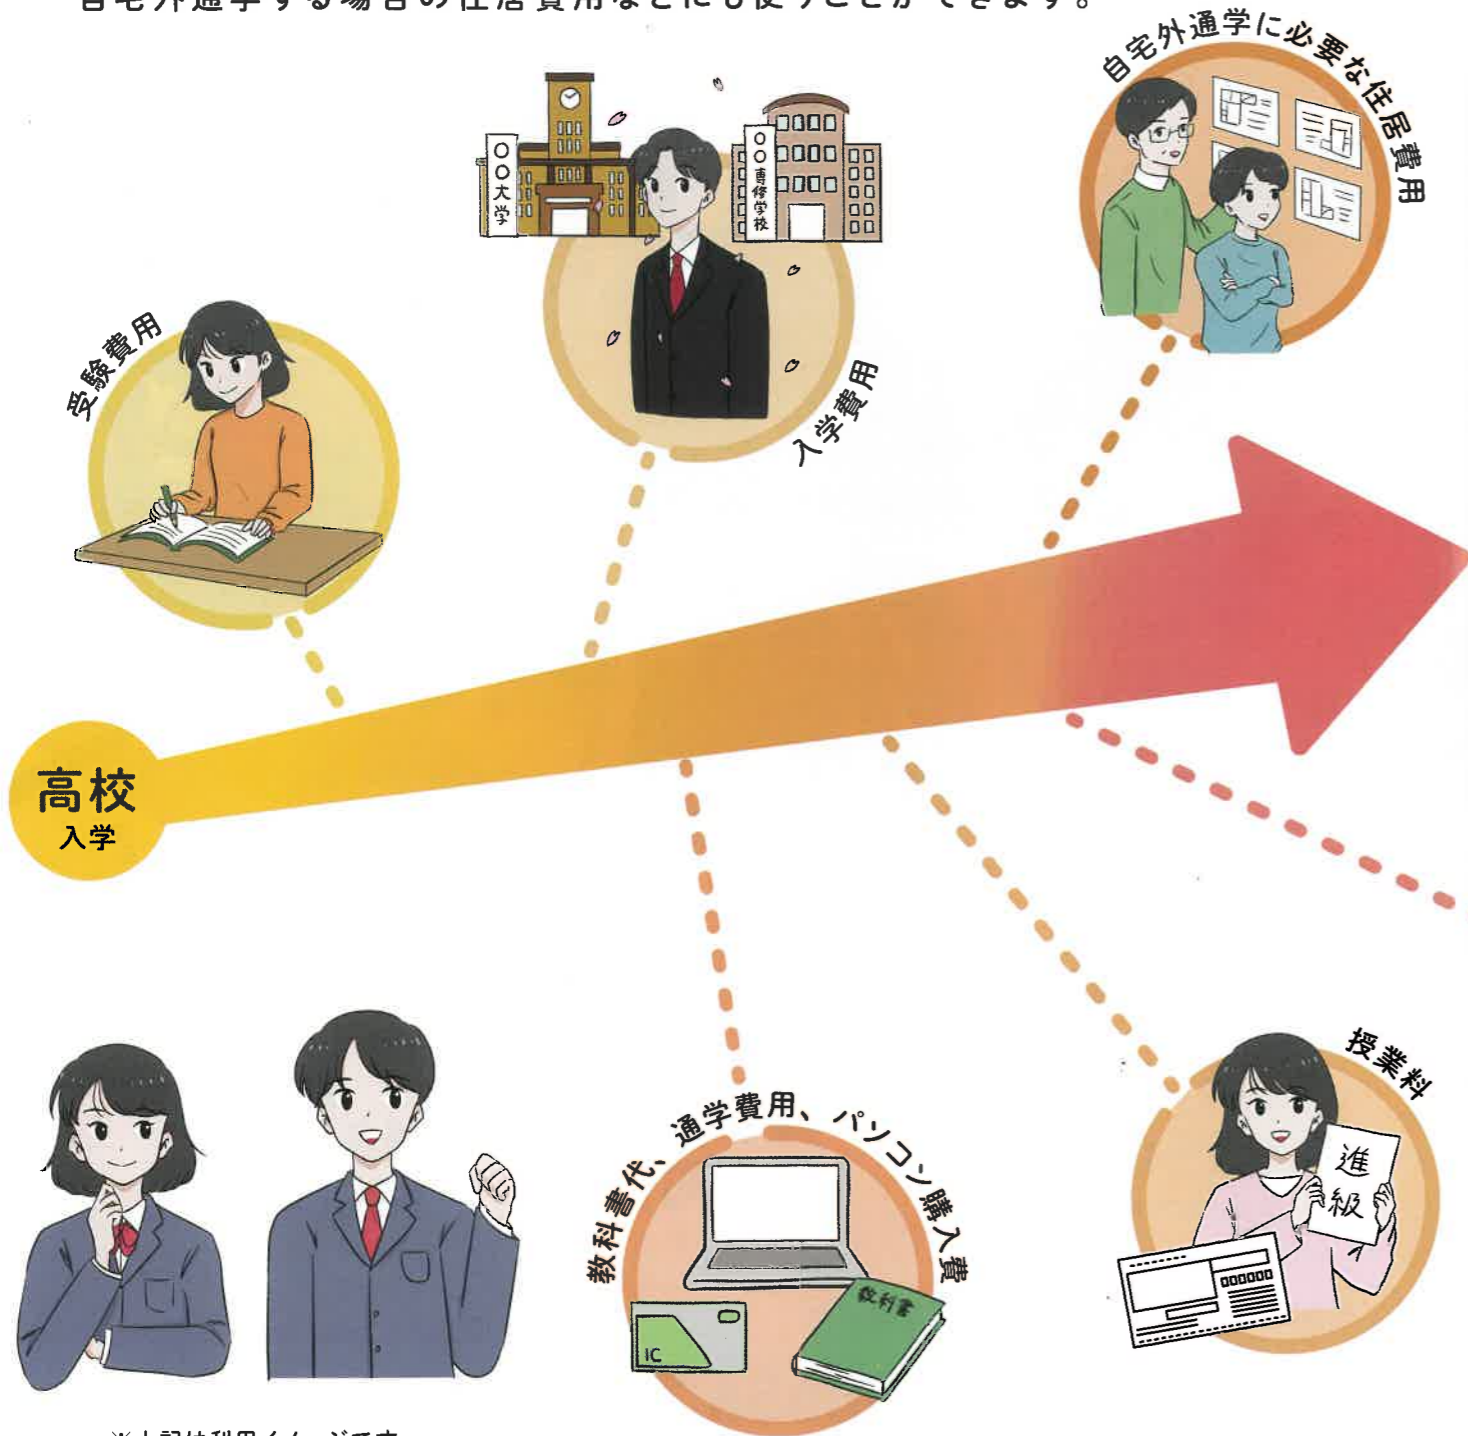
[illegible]宅外通学する場合の住居費用などにも使うことができます。

自宅外通学に必要な住居費用

〇〇大学

〇〇専修学校

入学費用

受験費用

高校
入学

教科書代、通学費用、パソコン購入費

IC

教科書

授業料

進級

※上記は利用イメージです。